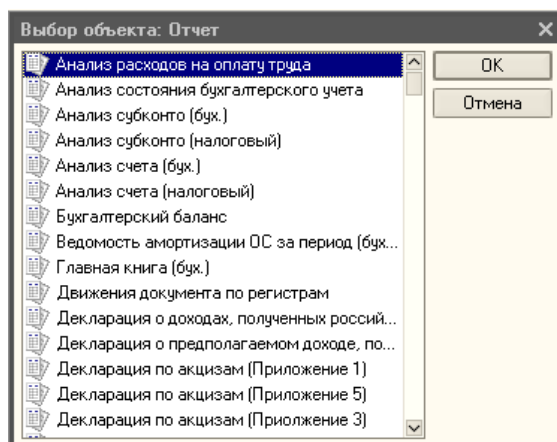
Выбор объекта: Отчет

Анализ расходов на оплату труда
Анализ состояния бухгалтерского учета
Анализ субконто (бух.)
Анализ субконто (налоговый)
Анализ счета (бух.)
Анализ счета (налоговый)
Бухгалтерский баланс
Ведомость амортизации ОС за период (бух...
Главная книга (бух.)
Движения документа по регистрам
Декларация о доходах, полученных россий...
Декларация о предполагаемом доходе, по...
Декларация по акцизам (Приложение 1)
Декларация по акцизам (Приложение 5)
Декларация по акцизам (Приложение 3)

OK
Отмена